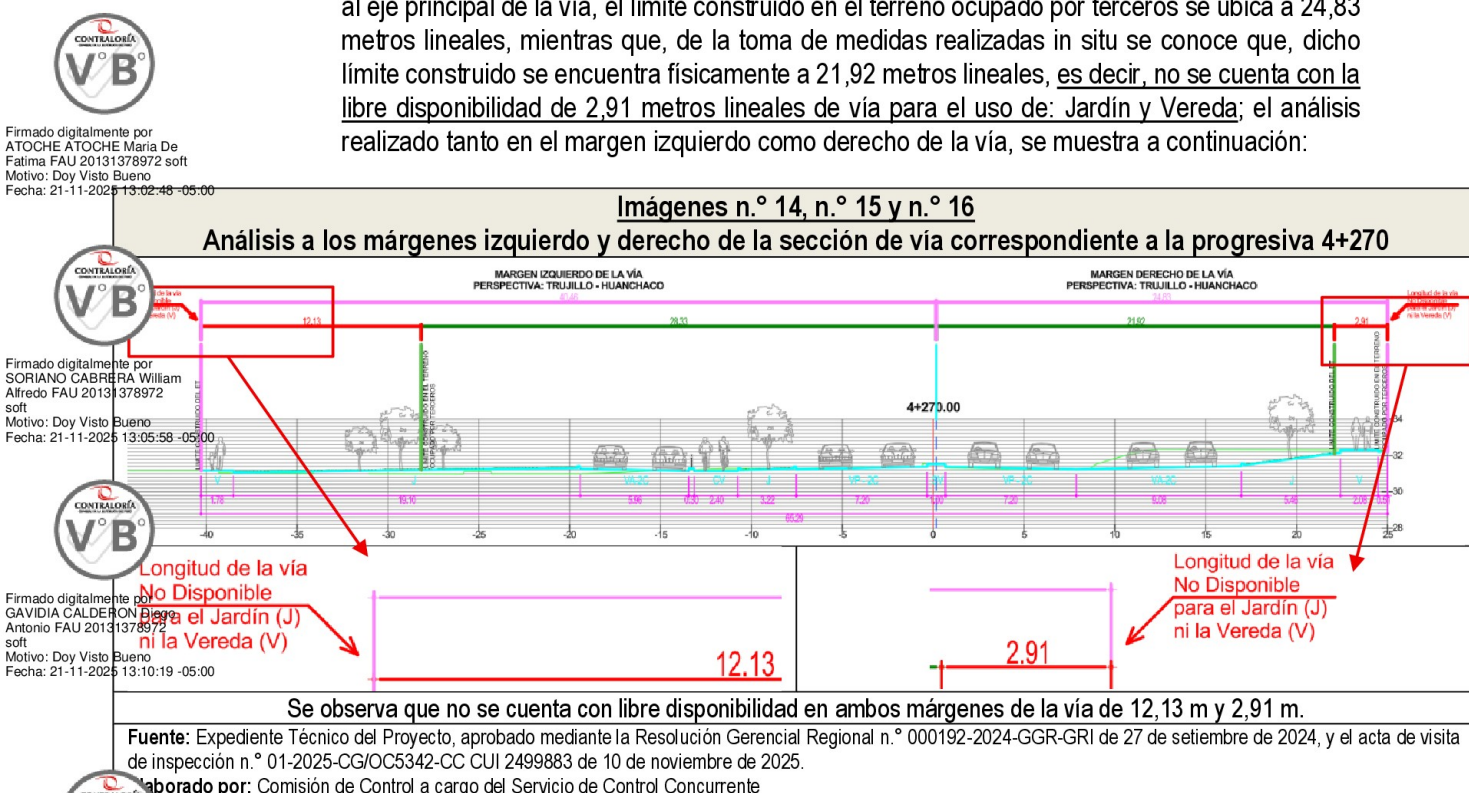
al eje principal de la vía, el límite construido en el terreno ocupado por terceros se ubica a 24,83 metros lineales, mientras que, de la toma de medidas realizadas in situ se conoce que, dicho límite construido se encuentra físicamente a 21,92 metros lineales, es decir, no se cuenta con la libre disponibilidad de 2,91 metros lineales de vía para el uso de: Jardín y Vereda; el análisis realizado tanto en el margen izquierdo como derecho de la vía, se muestra a continuación:

CONTRALORÍA
V°B°
Firmado digitalmente por ATOCHE ATOCHE Maria De Fatima FAU 20131378972 soft
Motivo: Doy Visto Bueno
Fecha: 21-11-2025 13:02:48 -05:00

CONTRALORÍA
V°B°
Firmado digitalmente por SORIANO CABRERA William Alfredo FAU 20131378972 soft
Motivo: Doy Visto Bueno
Fecha: 21-11-2025 13:05:58 -05:00

CONTRALORÍA
V°B°
Firmado digitalmente por GAVIDIA CALDERON Diego Antonio FAU 20131378972 soft
Motivo: Doy Visto Bueno
Fecha: 21-11-2025 13:10:19 -05:00

Imágenes n.° 14, n.° 15 y n.° 16
Análisis a los márgenes izquierdo y derecho de la sección de vía correspondiente a la progresiva 4+270

MARGEN IZQUIERDO DE LA VÍA
PERSPECTIVA: TRUJILLO - HUANCHACO

MARGEN DERECHO DE LA VÍA
PERSPECTIVA: TRUJILLO - HUANCHACO

40.46
12.13
28.33
21.92
24.83
2.91

4+270.00

V J VA-2C CV J VP-2C VP-2C VA-2C J V

-40 -35 -30 -25 -20 -15 -10 -5 0 5 10 15 20 25

Longitud de la vía No Disponible para el Jardín (J) ni la Vereda (V)

12.13

Longitud de la vía No Disponible para el Jardín (J) ni la Vereda (V)

2.91

Se observa que no se cuenta con libre disponibilidad en ambos márgenes de la vía de 12,13 m y 2,91 m.

Fuente: Expediente Técnico del Proyecto, aprobado mediante la Resolución Gerencial Regional n.° 000192-2024-GGR-GRI de 27 de setiembre de 2024, y el acta de visita de inspección n.° 01-2025-CG/OC5342-CC CUI 2499883 de 10 de noviembre de 2025.
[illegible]laborado por: Comisión de Control a cargo del Servicio de Control Concurrente